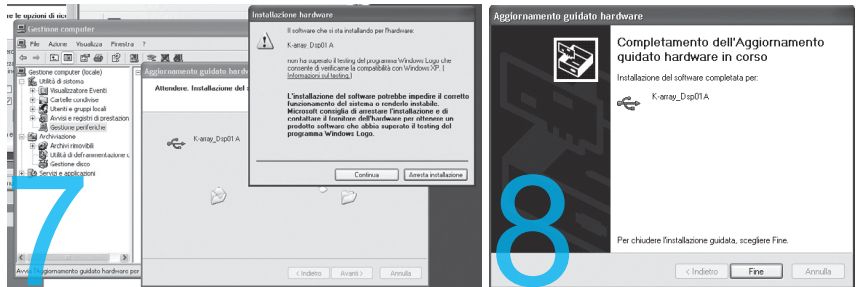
le opzioni di ric

Gestione computer

File Azione Visualizza Finestra ?

Gestione computer (locale)
Utilità di sistema
Visualizzatore Eventi
Cartelle condivise
Utenti e gruppi locali
Avvisi e registri di prestazion
Gestione periferiche
Archiviazione
Archivi rimovibili
Utilità di deframmentazione c
Gestione disco
Servizi e applicazioni

Avvio Aggiornamento guidato hardware per

Aggiornamento guidato hardw

Attendere. Installazione del s

K-array_Dsp01 A

< Indietro Avanti > Annulla

Installazione hardware

Il software che si sta installando per l'hardware:

K-array_Dsp01 A

non ha superato il testing del programma Windows Logo che consente di verificarne la compatibilità con Windows XP. ( Informazioni sul testing. )

L'installazione del software potrebbe impedire il corretto funzionamento del sistema o renderlo instabile. Microsoft consiglia di arrestare l'installazione e di contattare il fornitore dell'hardware per ottenere un prodotto software che abbia superato il testing del programma Windows Logo.

Continua Arresta installazione

7

Aggiornamento guidato hardware

Completamento dell'Aggiornamento guidato hardware in corso

Installazione del software completata per:

K-array_Dsp01A

Per chiudere l'installazione guidata, scegliere Fine.

< Indietro Fine Annulla

8